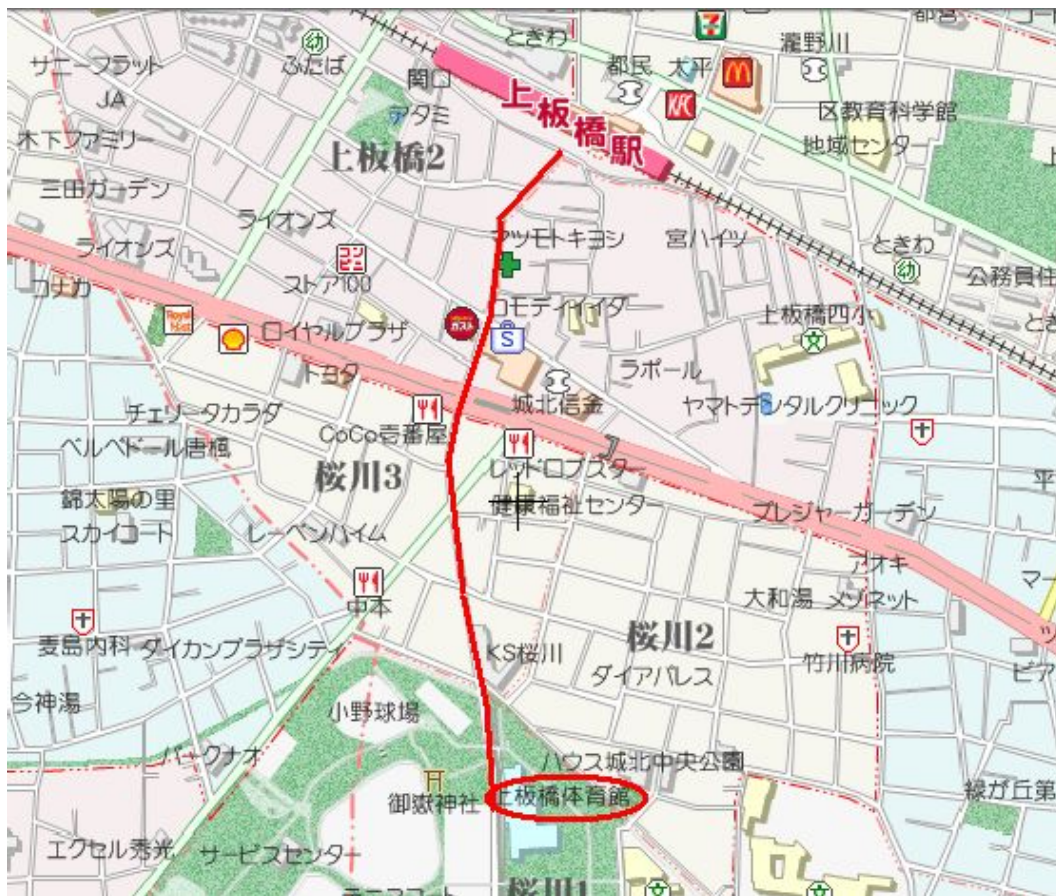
都営
ときわ
瀧野川
サニーフラット
ふたば
関口
都民
大平
JA
上板橋駅
区教育科学館
アタミ
木下ファミリー
地域センター
上板橋2
三田ガーデン
ライオンズ
アツモトキヨシ
宮ハイツ
ときわ
ライオンズ
ストア100
公務員住
コナカ
コモディイイダ
Royal Host
ロイヤルプラザ
ガスト
S
上板橋四小
トヨタ
ラポール
チェリータカラダ
城北信金
ヤマトデンタルクリニック
CoCo壱番屋
ベルベドール唐楓
桜川3
レッドロブスター
平
錦太湯の里
健康福祉センター
スカイコート
プレジャーガーデン
レーベンハイム
アオキ
中本
大和湯
メゾネット
マ
桜川2
麦島内科
ダイカンプラザシティ
KS桜川
竹川病院
ダイアパレス
ビア
今神湯
小野球場
パークナオ
ハウス城北中央公園
御嶽神社
上板橋体育館
緑が丘第
エクセル秀光
サービスセンター
桜川1